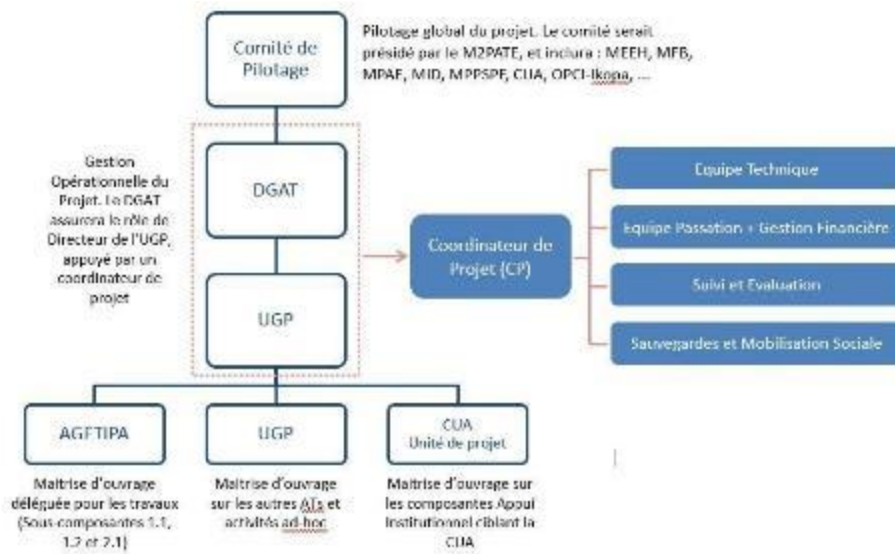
Comité de Pilotage

Pilotage global du projet. Le comité serait présidé par le M2PATE, et inclura : MEEH, MFB, MPAF, MID, MPPSPF, CUA, OPCI-Ikopa, ...

Gestion Opérationnelle du Projet. Le DGAT assurera le rôle de Directeur de l'UGP, appuyé par un coordinateur de projet

DGAT

UGP

Coordinateur de Projet (CP)

Equipe Technique

Equipe Passation + Gestion Financière

Suivi et Evaluation

Sauvegardes et Mobilisation Sociale

AGETIPA

Maitrise d'ouvrage déléguée pour les travaux (Sous-composantes 1.1, 1.2 et 2.1)

UGP

Maitrise d'ouvrage sur les autres ATs et activités ad-hoc

CUA
Unité de projet

Maitrise d'ouvrage sur les composantes Appui Institutionnel ciblant la CUA